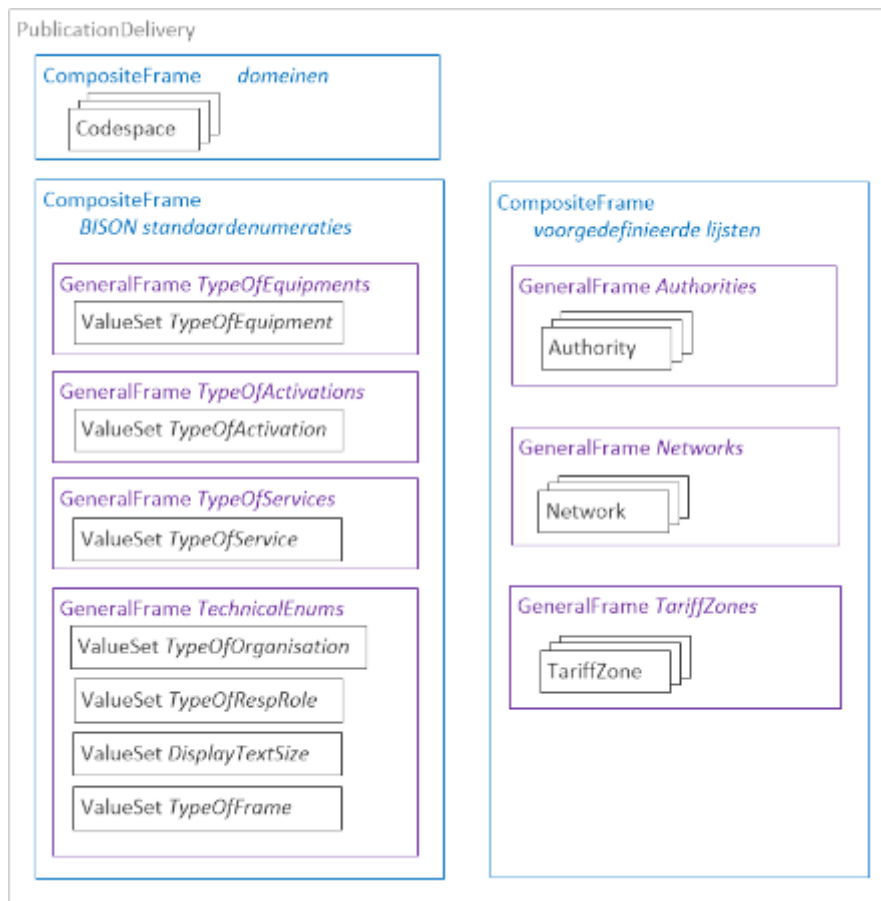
PublicationDelivery

CompositeFrame domeinen

Codespace

CompositeFrame BISON standaardenumeraties

GeneralFrame TypeOfEquipments

ValueSet TypeOfEquipment

GeneralFrame TypeOfActivations

ValueSet TypeOfActivation

GeneralFrame TypeOfServices

ValueSet TypeOfService

GeneralFrame TechnicalEnums

ValueSet TypeOfOrganisation

ValueSet TypeOfRespRole

ValueSet DisplayTextSize

ValueSet TypeOfFrame

CompositeFrame voorgedefinieerde lijsten

GeneralFrame Authorities

Authority

GeneralFrame Networks

Network

GeneralFrame TariffZones

TariffZone